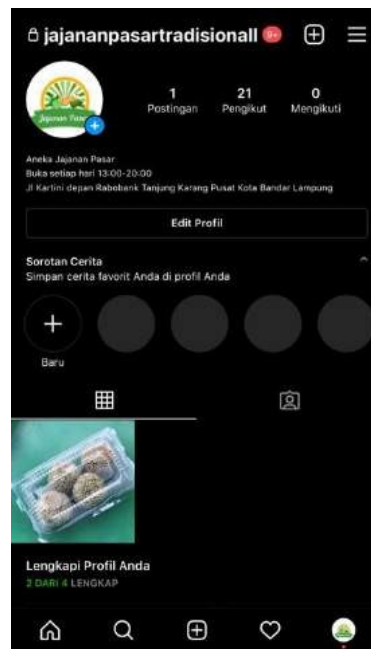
jajananpasartradisionall 9+

Jajanan Pasar

1
Postingan

21
Pengikut

0
Mengikuti

Aneka Jajanan Pasar
Buka setiap hari 13:00-20:00
Jl Kartini depan Rabobank Tanjung Karang Pusat Kota Bandar Lampung

Edit Profil

Sorotan Cerita
Simpan cerita favorit Anda di profil Anda

Baru

Lengkapi Profil Anda
2 DARI 4 LENGKAP